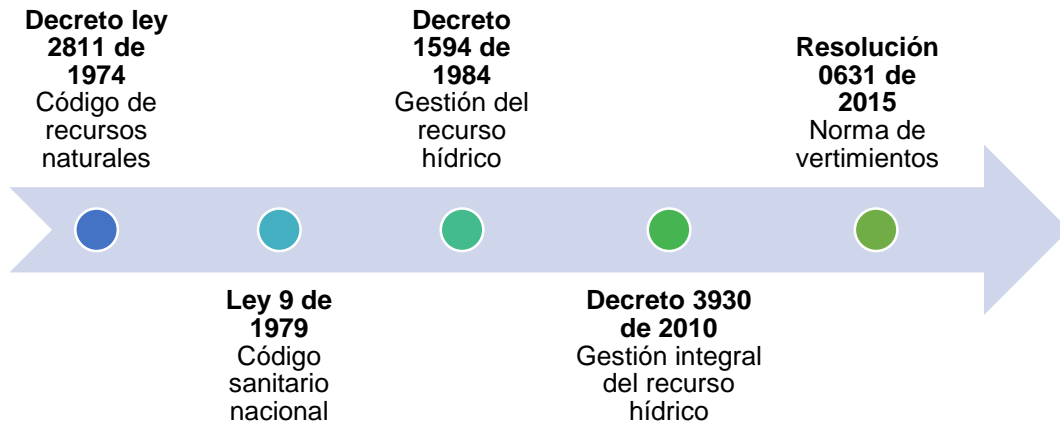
**Decreto ley 2811 de 1974**
Código de recursos naturales

**Ley 9 de 1979**
Código sanitario nacional

**Decreto 1594 de 1984**
Gestión del recurso hídrico

**Decreto 3930 de 2010**
Gestión integral del recurso hídrico

**Resolución 0631 de 2015**
Norma de vertimientos